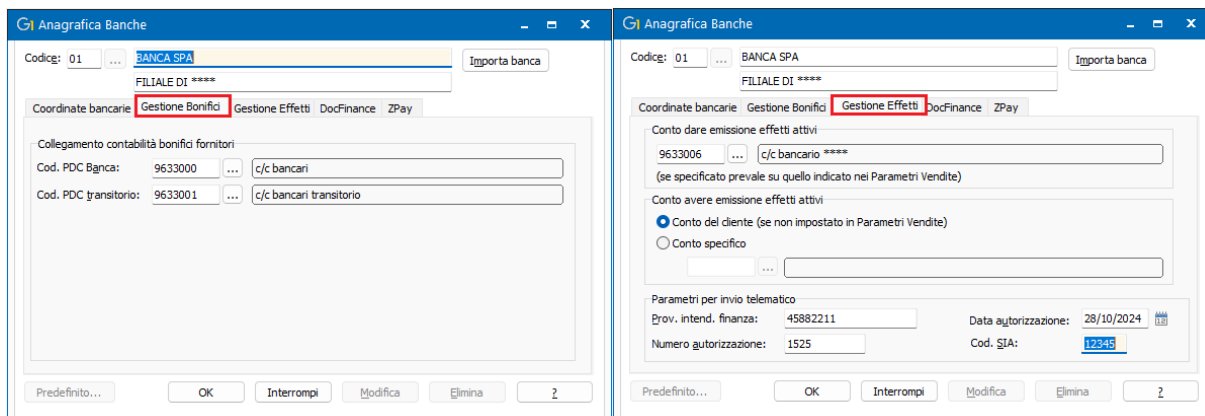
Anagrafica Banche

Codice: 01 ... BANCA SPA
FILIALE DI ****
Importa banca

Coordinate bancarie | Gestione Bonifici | Gestione Effetti | DocFinance | ZPay

Collegamento contabilità bonifici fornitori
Cod. PDC Banca: 9633000 ... c/c bancari
Cod. PDC transitorio: 9633001 ... c/c bancari transitorio

Predefinito... OK Interrompi Modifica Elimina ?

Anagrafica Banche

Codice: 01 ... BANCA SPA
FILIALE DI ****
Importa banca

Coordinate bancarie | Gestione Bonifici | Gestione Effetti | DocFinance | ZPay

Conto dare emissione effetti attivi
9633006 ... c/c bancario ****
(se specificato prevale su quello indicato nei Parametri Vendite)

Conto avere emissione effetti attivi
Conto del cliente (se non impostato in Parametri Vendite)
Conto specifico
...

Parametri per invio telematico
Prov. intend. finanza: 45882211
Data autorizzazione: 28/10/2024
Numero autorizzazione: 1525
Cod. SIA: 12345

Predefinito... OK Interrompi Modifica Elimina ?